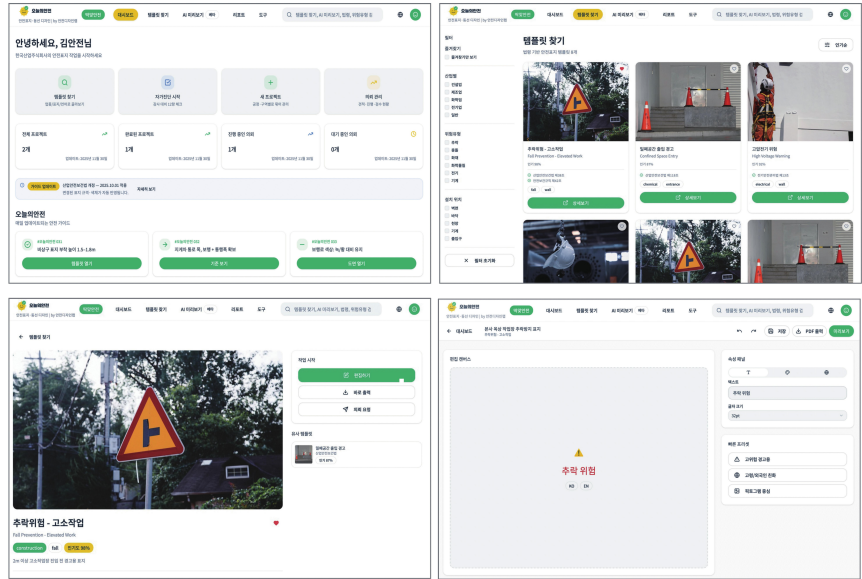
오늘의안전
안전표지 · 출산 디자인 | by 안전디자인랩
작업안전 대시보드 템플릿 찾기 AI 미리보기 베타 리포트 도구
템플릿 찾기, AI 미리보기, 법령, 위험유형 검

안녕하세요, 김안전님
한국산업안전보건공단 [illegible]

템플릿 찾기
작업환경 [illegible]

자가진단 시작
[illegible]

새 프로젝트
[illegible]

파일 관리
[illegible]

전체 프로젝트
2개

완료된 프로젝트
1개

진행 중인 의뢰
1개

대기 중인 의뢰
0개

산업안전보건법 개정 — 2025.10.01 시행
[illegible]
자세히 보기

오늘의안전
매일 업데이트되는 안전 가이드

이상구 추락 부착 높이 1.5~1.8m
템플릿 찾기

지게차 통로 폭, 보행 + 동행폭 확보
가이드 보기

보행로 폭은 최소 90cm 이상 유지
도면 열기

오늘의안전
작업안전 대시보드 템플릿 찾기 AI 미리보기 베타 리포트 도구
템플릿 찾기, AI 미리보기, 법령, 위험유형 검

필터
즐겨찾기
즐겨찾기만 보기
산업별
건설업
제조업
화학업
물류업
일반
위험유형
추락
끼임
화재
화학물질
감전
기계
설치 위치
벽면
바닥
천장
기둥
출입구
필터 초기화

템플릿 찾기
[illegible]
인기순

추락위험 - 고소작업
Fall Prevention - Elevated Work
fall wall
상세보기

밀폐공간 출입 경고
Confined Space Entry
chemical entrance
상세보기

고압전기 위험
High Voltage Warning
electrical wall
상세보기

오늘의안전
작업안전 대시보드 템플릿 찾기 AI 미리보기 베타 리포트 도구
템플릿 찾기, AI 미리보기, 법령, 위험유형 검

템플릿 찾기

작업 시작
편집하기
바로 출력
제작 요청

유사 템플릿
밀폐공간 출입 경고

추락위험 - 고소작업
Fall Prevention - Elevated Work
kosha-fall-01 fall 인기도 96%
2m 이상 고소작업장 안정 면 경고용 표지

오늘의안전
작업안전 대시보드 템플릿 찾기 AI 미리보기 베타 리포트 도구
템플릿 찾기, AI 미리보기, 법령, 위험유형 검

대시보드 | 표시 폭상 작업원 추락방지 표지
저장 PDF 출력 제작요청

편집 캔버스
추락 위험
KO EN

속성 패널
텍스트
추락 위험
글자 크기
32px

빠른 조치
고위험 경고용
고령/외국인 친화
픽토그램 중심